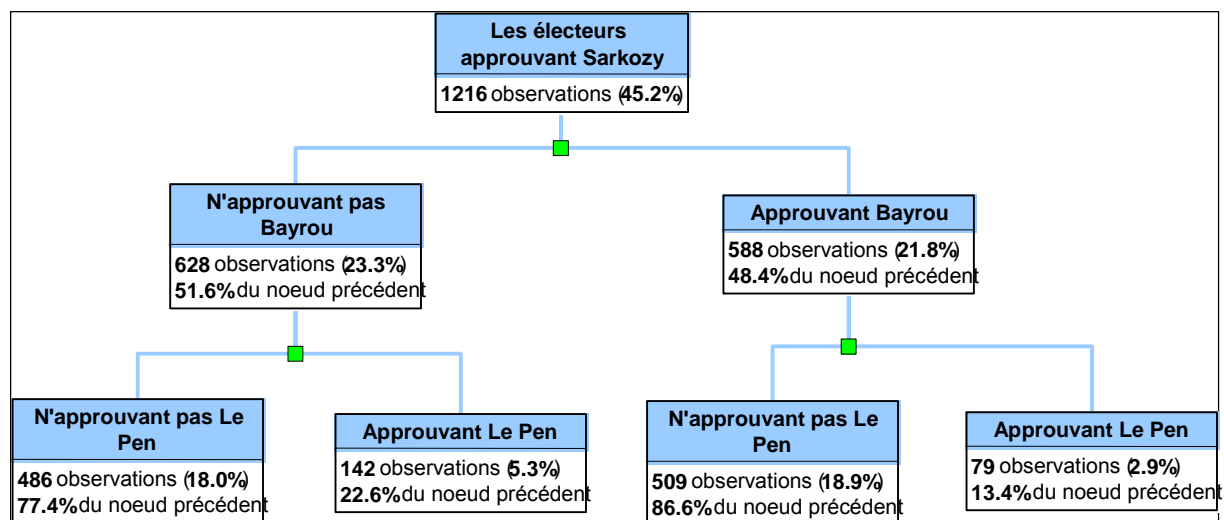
Les électeurs approuvant Sarkozy

1216 observations (45.2%)

N'approuvant pas Bayrou

628 observations (23.3%)
51.6%du noeud précédent

Approuvant Bayrou

588 observations (21.8%)
48.4%du noeud précédent

N'approuvant pas Le Pen

486 observations (18.0%)
77.4%du noeud précédent

Approuvant Le Pen

142 observations (5.3%)
22.6%du noeud précédent

N'approuvant pas Le Pen

509 observations (18.9%)
86.6%du noeud précédent

Approuvant Le Pen

79 observations (2.9%)
13.4%du noeud précédent